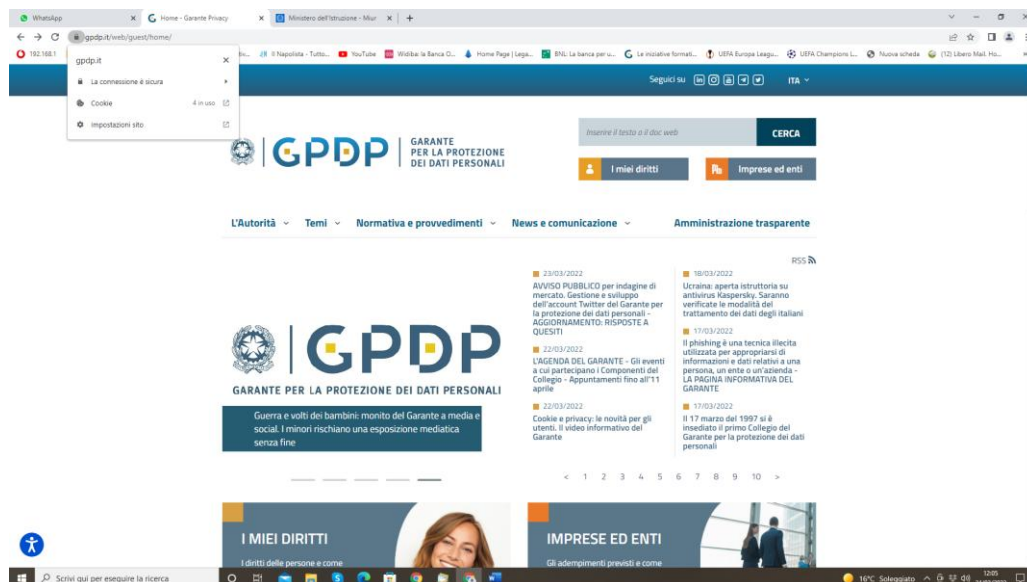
WhatsApp | Home - Garante Privacy | Ministero dell'Istruzione - Miur | +

gpdp.it/web/guest/home/

192.168.1 | Il Napolista - Tutto... | YouTube | Widiba: la Banca O... | Home Page | Lega... | BNL: La banca per u... | Le iniziative formati... | UEFA Europa Leagu... | UEFA Champions L... | Nuova scheda | (12) Libero Mail. Ho...

gpdp.it
La connessione è sicura
Cookie 4 in uso
Impostazioni sito

Seguici su ITA

GPDP GARANTE PER LA PROTEZIONE DEI DATI PERSONALI

Inserire il testo o il doc web CERCA

I miei diritti | Imprese ed enti

L'Autorità | Temi | Normativa e provvedimenti | News e comunicazione | Amministrazione trasparente

RSS

GPDP
GARANTE PER LA PROTEZIONE DEI DATI PERSONALI

Guerra e volti dei bambini: monito del Garante a media e social. I minori rischiano una esposizione mediatica senza fine

23/03/2022
AVVISO PUBBLICO per indagine di mercato. Gestione e sviluppo dell'account Twitter del Garante per la protezione dei dati personali - AGGIORNAMENTO: RISPOSTE A QUESITI

22/03/2022
L'AGENDA DEL GARANTE - Gli eventi a cui partecipano i Componenti del Collegio - Appuntamenti fino all'11 aprile

22/03/2022
Cookie e privacy: le novità per gli utenti. Il video informativo del Garante

18/03/2022
Ucraina: aperta istruttoria su antivirus Kaspersky. Saranno verificate le modalità del trattamento dei dati degli italiani

17/03/2022
Il phishing è una tecnica illecita utilizzata per appropriarsi di informazioni e dati relativi a una persona, un ente o un'azienda - LA PAGINA INFORMATIVA DEL GARANTE

17/03/2022
Il 17 marzo del 1997 si è insediato il primo Collegio del Garante per la protezione dei dati personali

< 1 2 3 4 5 6 7 8 9 10 >

I MIEI DIRITTI
I diritti delle persone e come

IMPRESE ED ENTI
Gli adempimenti previsti e come

Scrivi qui per eseguire la ricerca

16°C Soleggiato 12:05